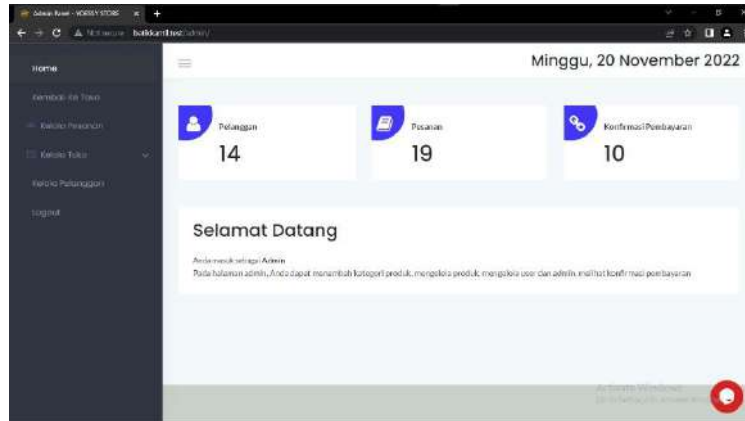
Admin Panel - VOBBLY STORE ×

Not secure batikamtest/admin/

Home

Kembali ke Toko

Kelola Pesanan

Kelola Toko

Kelola Pelanggan

Logout

Minggu, 20 November 2022

Pelanggan
14

Pesanan
19

Konfirmasi Pembayaran
10

Selamat Datang

Anda masuk sebagai Admin

Pada halaman admin, Anda dapat menambah kategori produk, mengelola produk, mengelola user dan admin, melihat konfirmasi pembayaran

Activate Windows
Go to Settings to activate Windows.